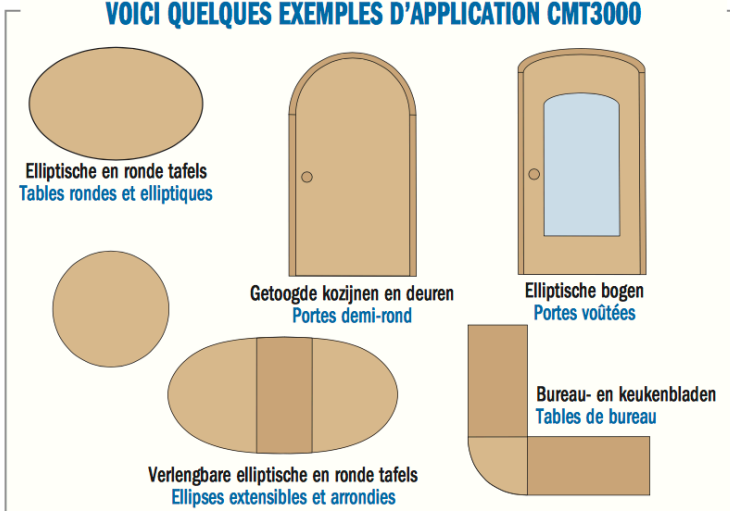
VOICI QUELQUES EXEMPLES D'APPLICATION CMT3000

Elliptische en ronde tafels
Tables rondes et elliptiques

Getoogde kozijnen en deuren
Portes demi-rond

Elliptische bogen
Portes voûtées

Bureau- en keukenbladen
Tables de bureau

Verlengbare elliptische en ronde tafels
Ellipses extensibles et arrondies